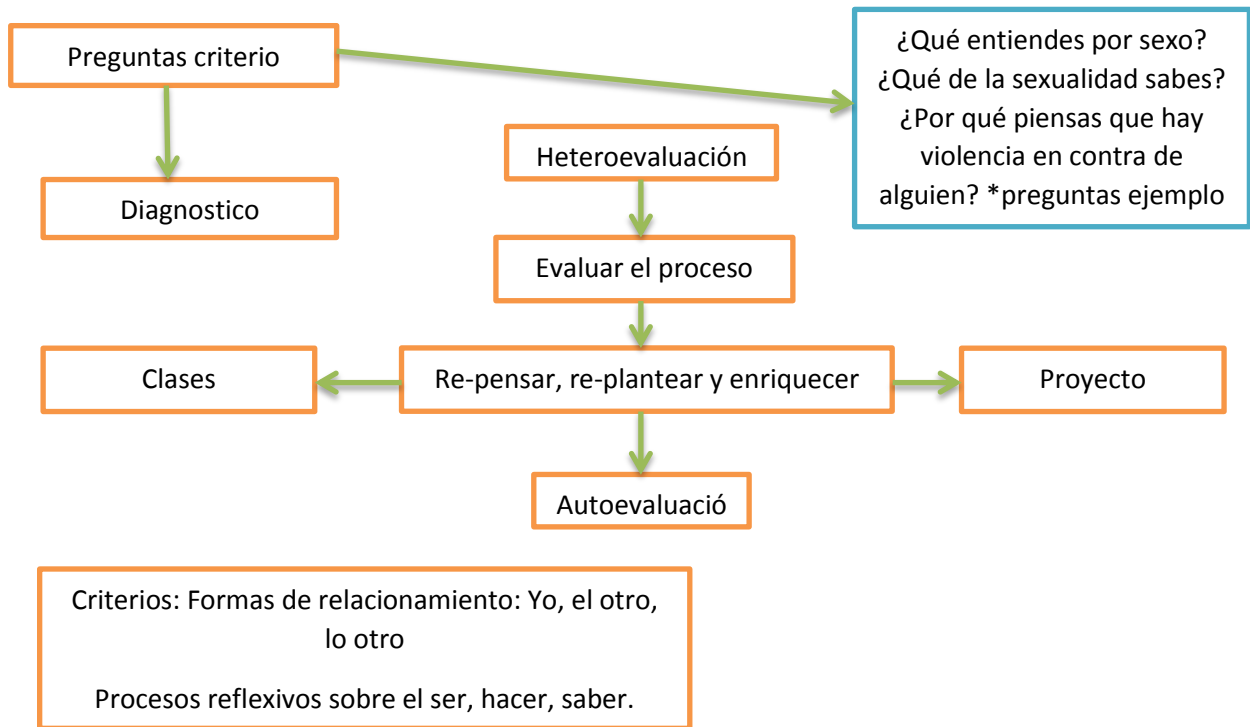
Preguntas criterio

¿Qué entiendes por sexo? ¿Qué de la sexualidad sabes? ¿Por qué piensas que hay violencia en contra de alguien? *preguntas ejemplo

Diagnostico

Heteroevaluación

Evaluar el proceso

Clases

Re-pensar, re-plantear y enriquecer

Proyecto

Autoevaluació

Criterios: Formas de relacionamiento: Yo, el otro, lo otro

Procesos reflexivos sobre el ser, hacer, saber.